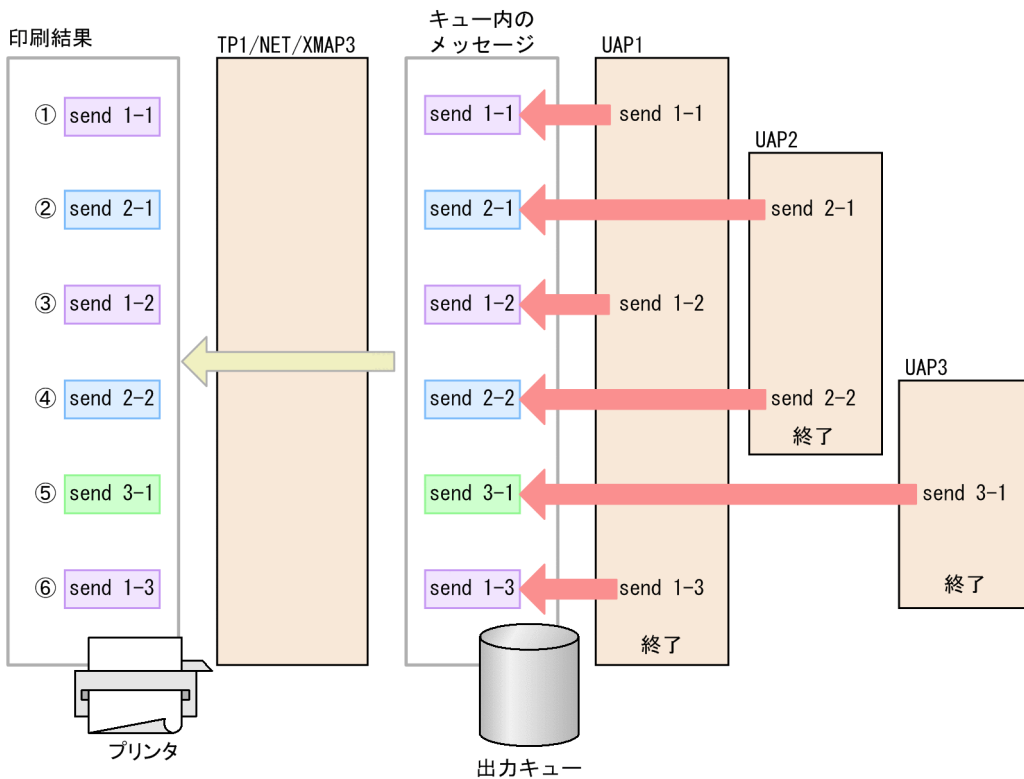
印刷結果

① send 1-1

② send 2-1

③ send 1-2

④ send 2-2

⑤ send 3-1

⑥ send 1-3

プリンタ

TP1/NET/XMAP3

キュー内のメッセージ

send 1-1

send 2-1

send 1-2

send 2-2

send 3-1

send 1-3

出力キュー

UAP1

send 1-1

send 1-2

send 1-3

終了

UAP2

send 2-1

send 2-2

終了

UAP3

send 3-1

終了